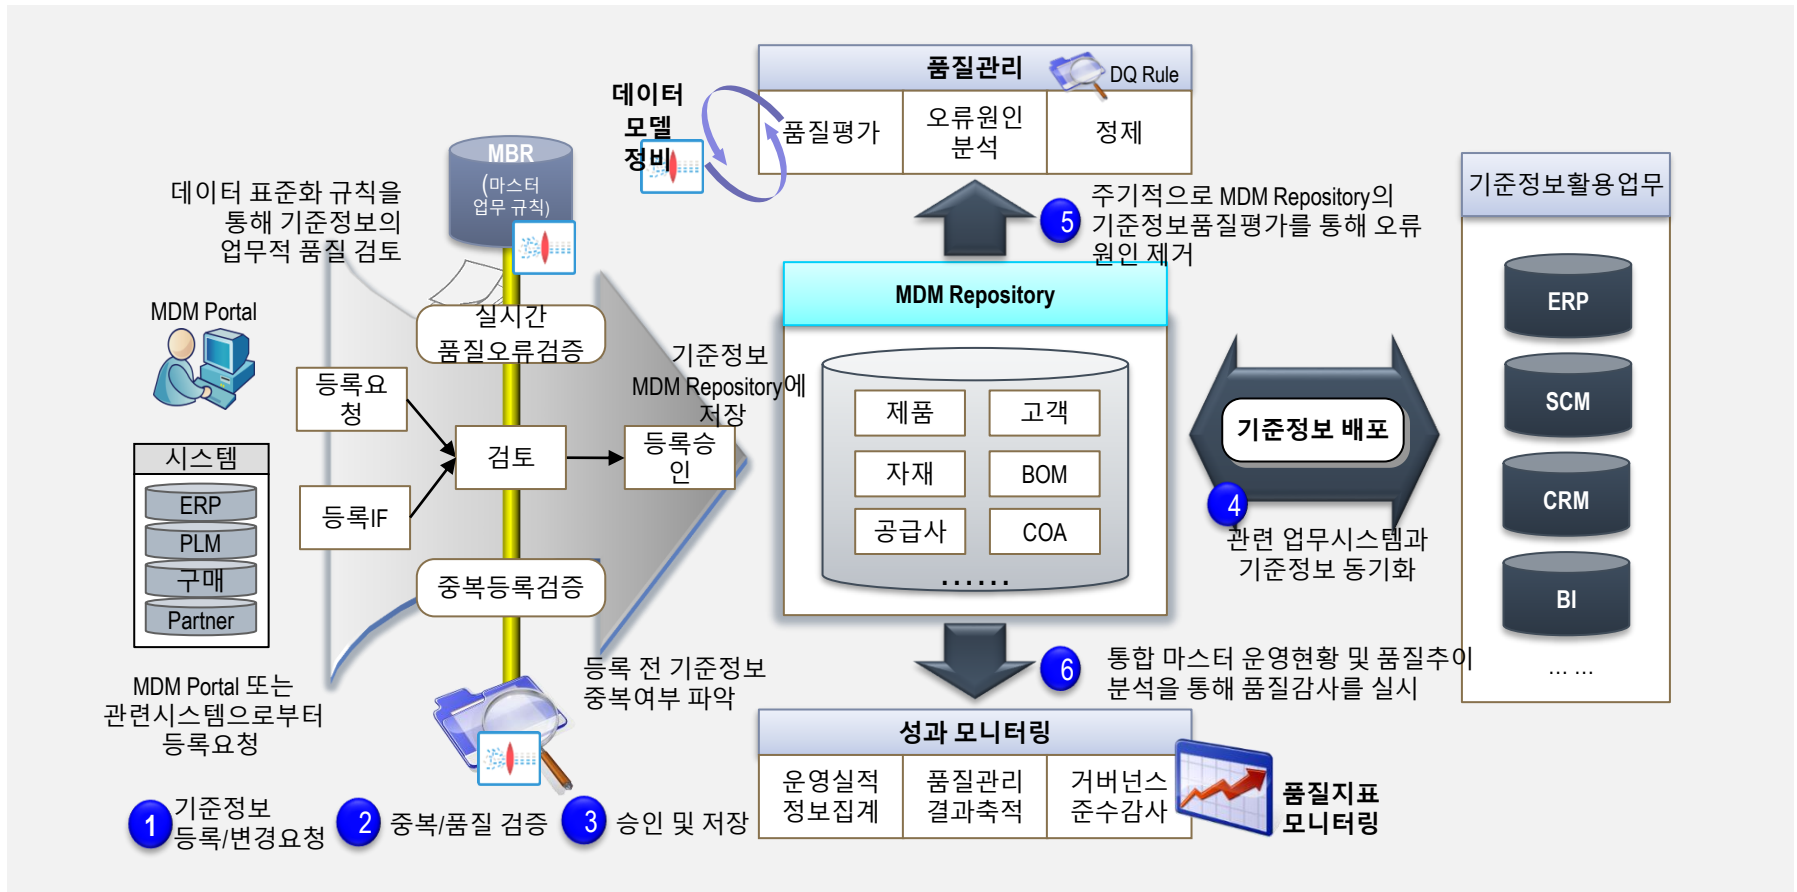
품질관리

DQ Rule

품질평가

오류원인 분석

정제

데이터 모델 정비

MBR (마스터 업무 규칙)

데이터 표준화 규칙을 통해 기준정보의 업무적 품질 검토

주기적으로 MDM Repository의 기준정보품질평가를 통해 오류 원인 제거

5

기준정보활용업무

MDM Portal

실시간 품질오류검증

기준정보 MDM Repository에 저장

MDM Repository

등록요청

검토

등록승인

시스템

ERP

PLM

구매

Partner

등록IF

제품

고객

자재

BOM

공급사

COA

……

기준정보 배포

4

관련 업무시스템과 기준정보 동기화

ERP

SCM

CRM

BI

… …

중복등록검증

MDM Portal 또는 관련시스템으로부터 등록요청

등록 전 기준정보 중복여부 파악

6

통합 마스터 운영현황 및 품질추이 분석을 통해 품질감사를 실시

성과 모니터링

운영실적 정보집계

품질관리 결과축적

거버넌스 준수감사

품질지표 모니터링

1 기준정보 등록/변경요청

2 중복/품질 검증

3 승인 및 저장